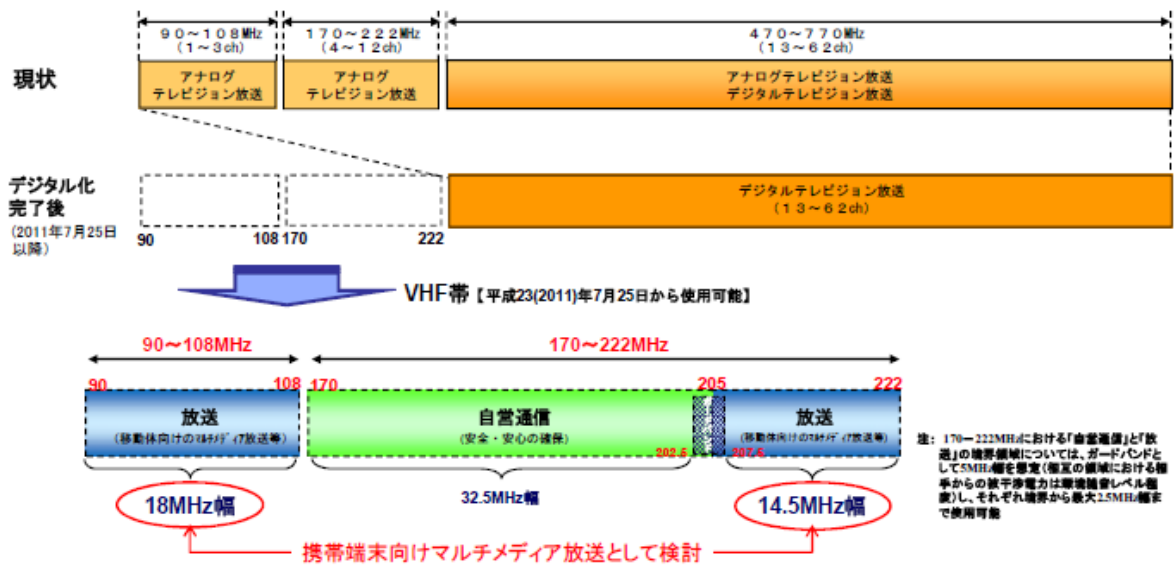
現状

９０～１０８MHz
（１～３ch）

１７０～２２２MHz
（４～１２ch）

４７０～７７０MHz
（１３～６２ch）

アナログ
テレビジョン放送

アナログ
テレビジョン放送

アナログテレビジョン放送
デジタルテレビジョン放送

デジタル化
完了後
（2011年7月25日以降）

デジタルテレビジョン放送
（１３～６２ch）

90 108 170 222

VHF帯【平成23(2011)年7月25日から使用可能】

90～108MHz

170～222MHz

90 108 170 205 222

放送
（移動体向けのﾏﾙﾁﾒﾃﾞｨｱ放送等）

自営通信
（安全・安心の確保）

202.5 207.5

放送
（移動体向けのﾏﾙﾁﾒﾃﾞｨｱ放送等）

18MHz幅

32.5MHz幅

14.5MHz幅

携帯端末向けマルチメディア放送として検討

注：170－222MHzにおける「自営通信」と「放送」の境界領域については、ガードバンドとして5MHz幅を想定（相互の領域における相手からの被干渉電力は環境雑音レベル程度）し、それぞれ境界から最大2.5MHz幅まで使用可能